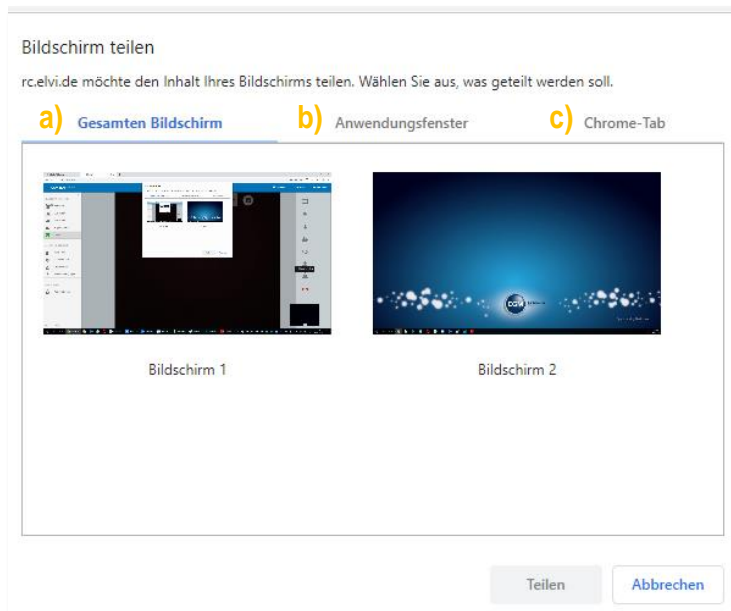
Bildschirm teilen

rc.elvi.de möchte den Inhalt Ihres Bildschirms teilen. Wählen Sie aus, was geteilt werden soll.

a) Gesamten Bildschirm b) Anwendungsfenster c) Chrome-Tab

Bildschirm 1

Bildschirm 2

Teilen

Abbrechen